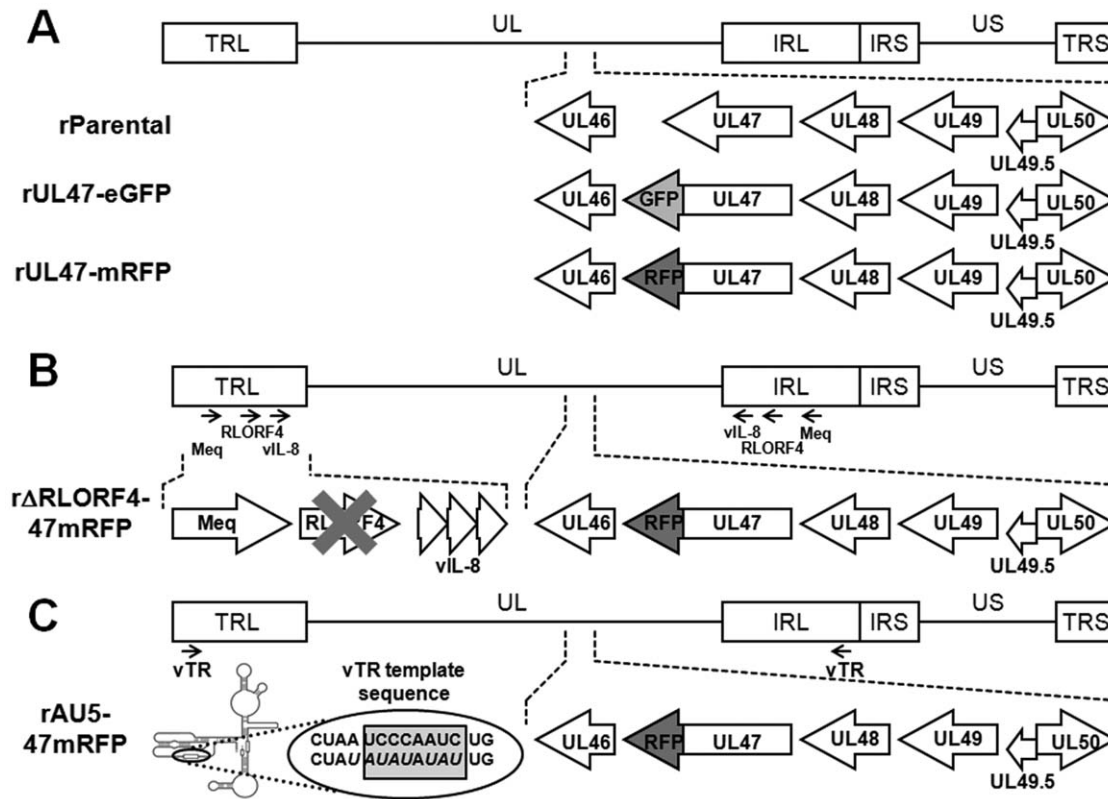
A
TRL UL IRL IRS US TRS

rParental
UL46 UL47 UL48 UL49 UL50
UL49.5

rUL47-eGFP
UL46 GFP UL47 UL48 UL49 UL50
UL49.5

rUL47-mRFP
UL46 RFP UL47 UL48 UL49 UL50
UL49.5

B
TRL UL IRL IRS US TRS
Meq RLORF4 vIL-8
vIL-8 RLORF4 Meq

rΔRLORF4-47mRFP
Meq RL F4 vIL-8
UL46 RFP UL47 UL48 UL49 UL50
UL49.5

C
TRL UL IRL IRS US TRS
vTR
vTR

rAU5-47mRFP
vTR template sequence
CUAA UCCCAAUC UG
CUAU AUAUAUAU UG
UL46 RFP UL47 UL48 UL49 UL50
UL49.5